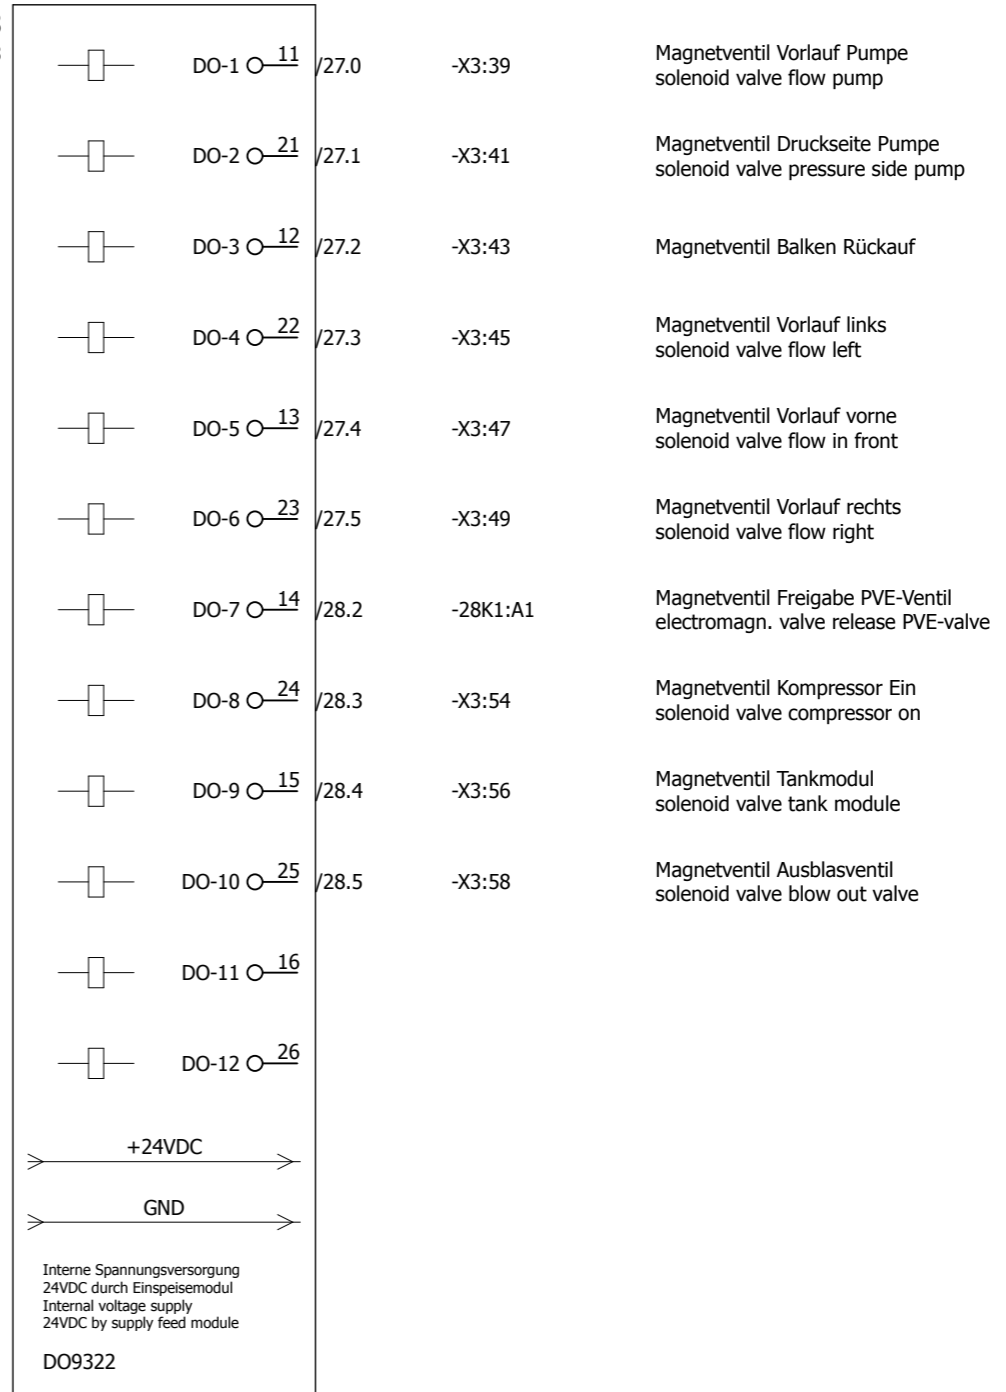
DO-1 11 /27.0 -X3:39 Magnetventil Vorlauf Pumpe
solenoid valve flow pump

DO-2 21 /27.1 -X3:41 Magnetventil Druckseite Pumpe
solenoid valve pressure side pump

DO-3 12 /27.2 -X3:43 Magnetventil Balken Rückauf

DO-4 22 /27.3 -X3:45 Magnetventil Vorlauf links
solenoid valve flow left

DO-5 13 /27.4 -X3:47 Magnetventil Vorlauf vorne
solenoid valve flow in front

DO-6 23 /27.5 -X3:49 Magnetventil Vorlauf rechts
solenoid valve flow right

DO-7 14 /28.2 -28K1:A1 Magnetventil Freigabe PVE-Ventil
electromagn. valve release PVE-valve

DO-8 24 /28.3 -X3:54 Magnetventil Kompressor Ein
solenoid valve compressor on

DO-9 15 /28.4 -X3:56 Magnetventil Tankmodul
solenoid valve tank module

DO-10 25 /28.5 -X3:58 Magnetventil Ausblasventil
solenoid valve blow out valve

DO-11 16

DO-12 26

+24VDC

GND

Interne Spannungsversorgung
24VDC durch Einspeisemodul
Internal voltage supply
24VDC by supply feed module

DO9322